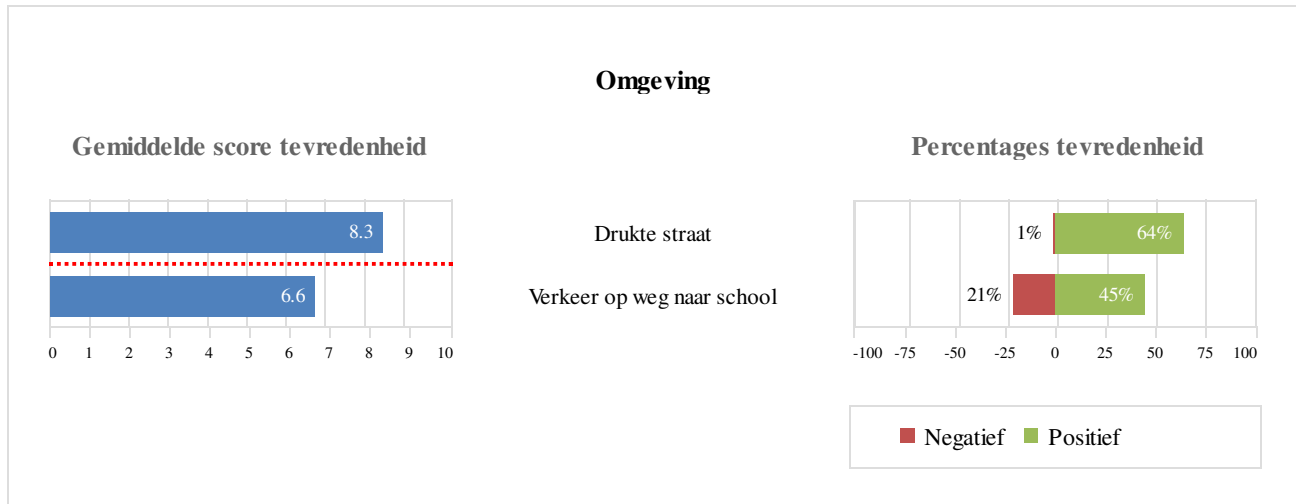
Omgeving

Gemiddelde score tevredenheid

8.3

6.6

0 1 2 3 4 5 6 7 8 9 10

Drukte straat

Verkeer op weg naar school

Percentages tevredenheid

1% 64%

21% 45%

-100 -75 -50 -25 0 25 50 75 100

Negatief Positief